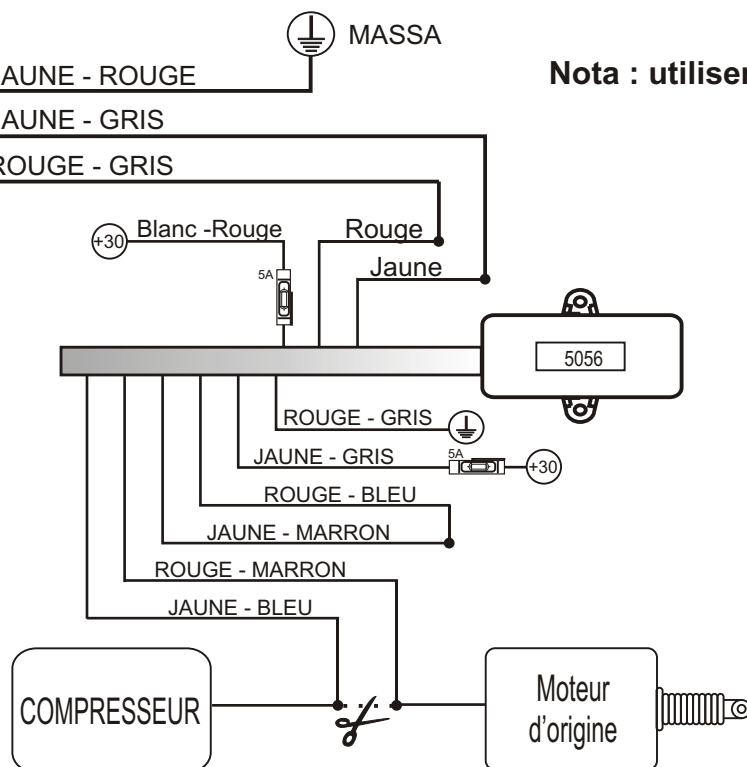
MASSA

AUNE - ROUGE

Nota : utiliser

AUNE - GRIS

ROUGE - GRIS

+30 Blanc -Rouge

Rouge

Jaune

5A

5056

ROUGE - GRIS

JAUNE - GRIS

5A

+30

ROUGE - BLEU

JAUNE - MARRON

ROUGE - MARRON

JAUNE - BLEU

COMPRESSEUR

Moteur d'origine